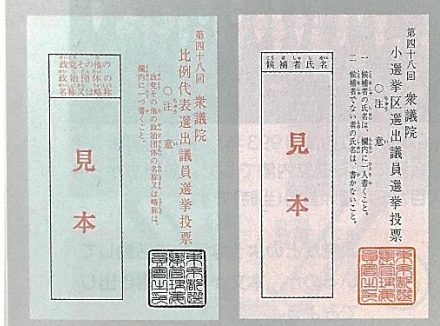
第四十八回 衆議院
比例代表選出議員選挙投票
注意
一 政党その他の政治団体の名称又は略称を欄内に一つ書くこと。
政党その他の政治団体の名称又は略称
見本
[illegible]

第四十八回 衆議院
小選挙区選出議員選挙投票
注意
一 候補者の氏名は、欄内に一人書くこと。
二 候補者でない者の氏名は、書かないこと。
候補者氏名
見本
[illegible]